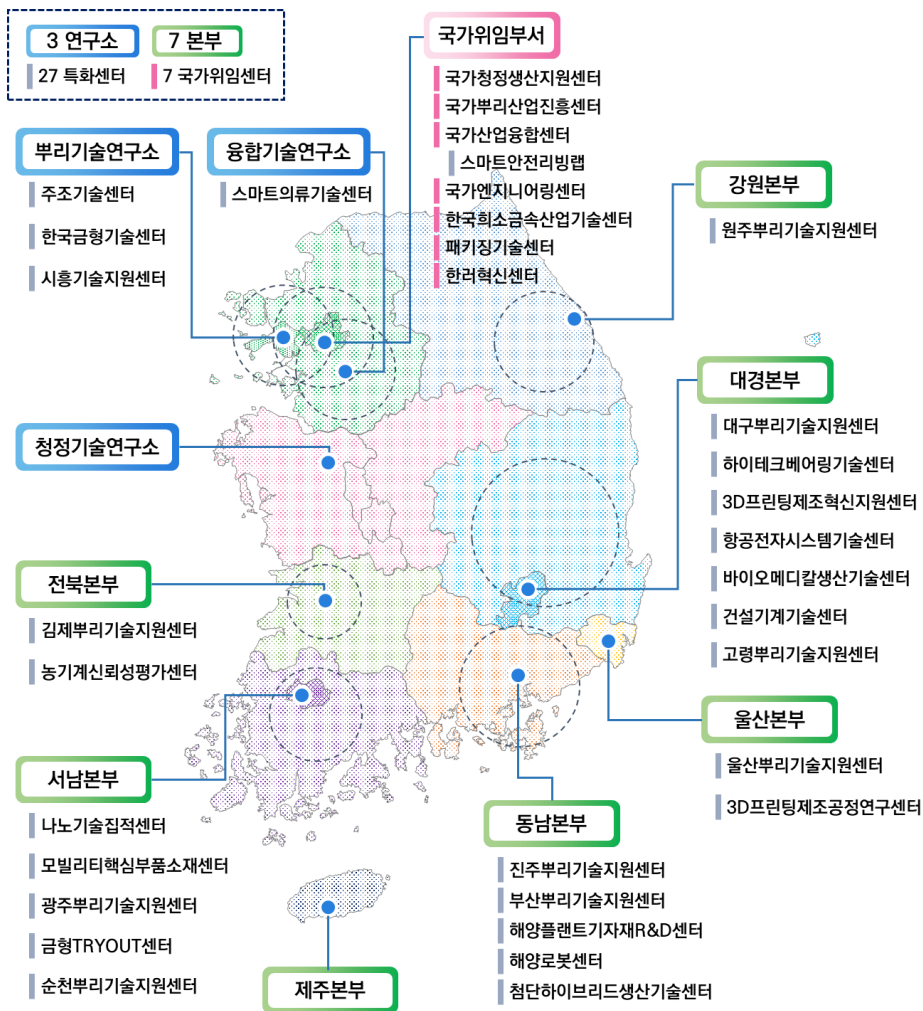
3 연구소
7 본부
27 특화센터
7 국가위임센터

국가위임부서
국가청정생산지원센터
국가뿌리산업진흥센터
국가산업융합센터
스마트안전리빙랩
국가엔지니어링센터
한국희소금속산업기술센터
패키징기술센터
한러혁신센터

뿌리기술연구소
주조기술센터
한국금형기술센터
시흥기술지원센터

융합기술연구소
스마트의류기술센터

강원본부
원주뿌리기술지원센터

대경본부
대구뿌리기술지원센터
하이테크베어링기술센터
3D프린팅제조혁신지원센터
항공전자시스템기술센터
바이오메디칼생산기술센터
건설기계기술센터
고령뿌리기술지원센터

청정기술연구소

전북본부
김제뿌리기술지원센터
농기계신뢰성평가센터

울산본부
울산뿌리기술지원센터
3D프린팅제조공정연구센터

서남본부
나노기술집적센터
모빌리티핵심부품소재센터
광주뿌리기술지원센터
금형TRYOUT센터
순천뿌리기술지원센터

동남본부
진주뿌리기술지원센터
부산뿌리기술지원센터
해양플랜트기자재R&D센터
해양로봇센터
첨단하이브리드생산기술센터

제주본부